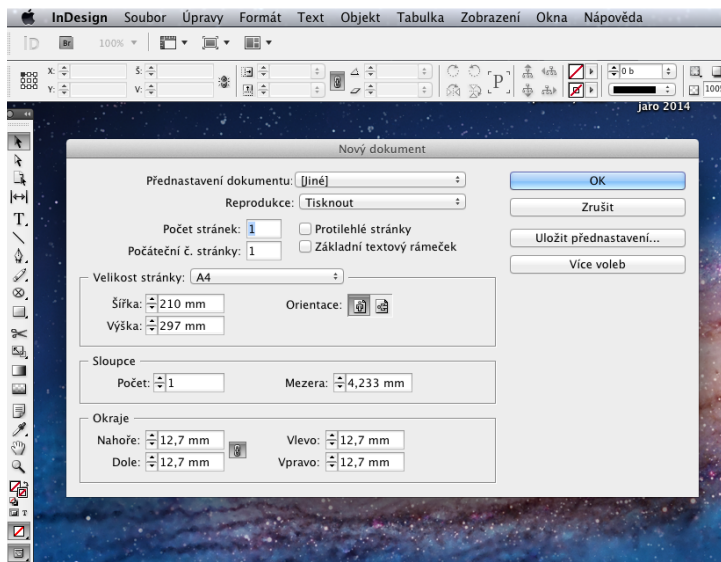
InDesign Soubor Úpravy Formát Text Objekt Tabulka Zobrazení Okna Nápověda

Br 100%

X: Y: Š: V:

0 b

100%

jaro 2014

Nový dokument

Přednastavení dokumentu: [Jiné]

Reprodukce: Tisknout

Počet stránek: 1

Počáteční č. stránky: 1

Protilehlé stránky

Základní textový rámeček

OK

Zrušit

Uložit přednastavení...

Více voleb

Velikost stránky: A4

Šířka: 210 mm

Výška: 297 mm

Orientace:

Sloupce

Počet: 1

Mezera: 4,233 mm

Okraje

Nahoře: 12,7 mm

Dole: 12,7 mm

Vlevo: 12,7 mm

Vpravo: 12,7 mm